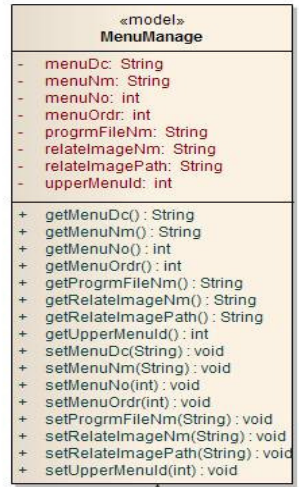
«model»
MenuManage

- menuDc: String
- menuNm: String
- menuNo: int
- menuOrdr: int
- progrmFileNm: String
- relateImageNm: String
- relateImagePath: String
- upperMenuId: int

+ getMenuDc() : String
+ getMenuNm() : String
+ getMenuNo() : int
+ getMenuOrdr() : int
+ getProgrmFileNm() : String
+ getRelateImageNm() : String
+ getRelateImagePath() : String
+ getUpperMenuId() : int
+ setMenuDc(String) : void
+ setMenuNm(String) : void
+ setMenuNo(int) : void
+ setMenuOrdr(int) : void
+ setProgrmFileNm(String) : void
+ setRelateImageNm(String) : void
+ setRelateImagePath(String) : void
+ setUpperMenuId(int) : void